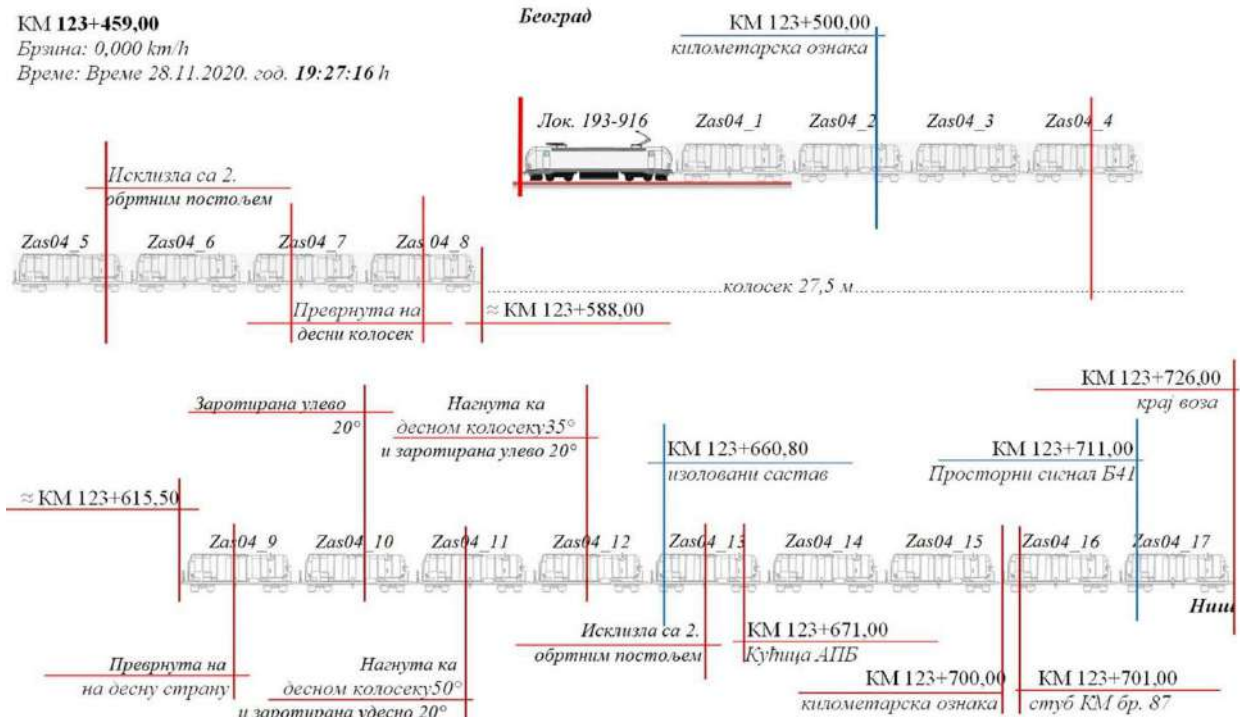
КМ 123+459,00
Брзина: 0,000 km/h
Време: Време 28.11.2020. год. 19:27:16 h

Београд

КМ 123+500,00
километарска ознака

Лок. 193-916
Zas04_1
Zas04_2
Zas04_3
Zas04_4

Исклизла са 2.
обртним постољем

Zas04_5
Zas04_6
Zas04_7
Zas04_8

колосек 27,5 м

Преврнута на
десни колосек

≈ КМ 123+588,00

КМ 123+726,00
крај воза

Заротирана улево
20°

Нагнута ка
десном колосеку35°
и заротирана улево 20°

КМ 123+660,80
изоловани састав

КМ 123+711,00
Просторни сигнал Б41

≈ КМ 123+615,50

Zas04_9
Zas04_10
Zas04_11
Zas04_12
Zas04_13
Zas04_14
Zas04_15
Zas04_16
Zas04_17

Ниш

Исклизла са 2.
обртним постољем

КМ 123+671,00
Кућица АПБ

Преврнута на
на десну страну

Нагнута ка
десном колосеку50°
и заротирана удесно 20°

КМ 123+700,00
километарска ознака

КМ 123+701,00
стуб КМ бр. 87